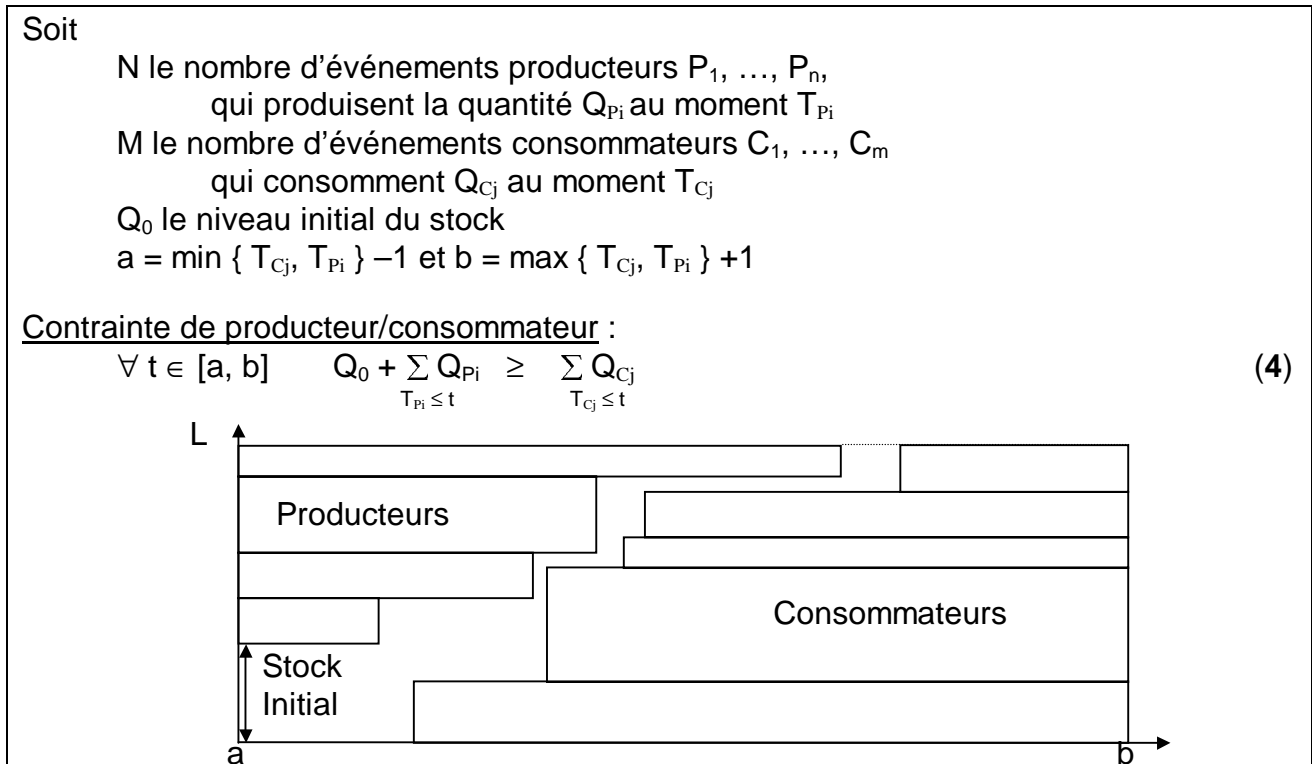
Soit

N le nombre d'événements producteurs $P_1, \ldots, P_n$, qui produisent la quantité $Q_{Pi}$ au moment $T_{Pi}$

M le nombre d'événements consommateurs $C_1, \ldots, C_m$ qui consomment $Q_{Cj}$ au moment $T_{Cj}$

$Q_0$ le niveau initial du stock

$a = \min \{ T_{Cj}, T_{Pi} \} -1$ et $b = \max \{ T_{Cj}, T_{Pi} \} +1$

Contrainte de producteur/consommateur :

$\forall\, t \in [a, b] \qquad Q_0 + \sum_{T_{Pi} \leq t} Q_{Pi} \;\geq\; \sum_{T_{Cj} \leq t} Q_{Cj}$ (**4**)

L

Producteurs

Consommateurs

Stock Initial

a

b